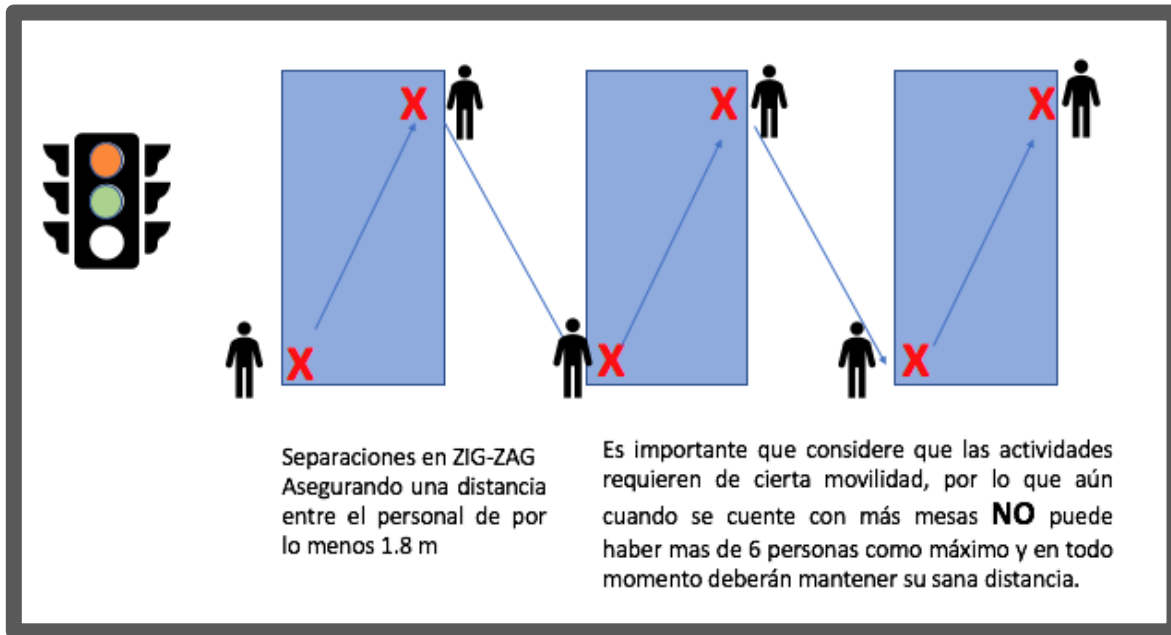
X X X X X X

Separaciones en ZIG-ZAG Asegurando una distancia entre el personal de por lo menos 1.8 m

Es importante que considere que las actividades requieren de cierta movilidad, por lo que aún cuando se cuente con más mesas **NO** puede haber mas de 6 personas como máximo y en todo momento deberán mantener su sana distancia.